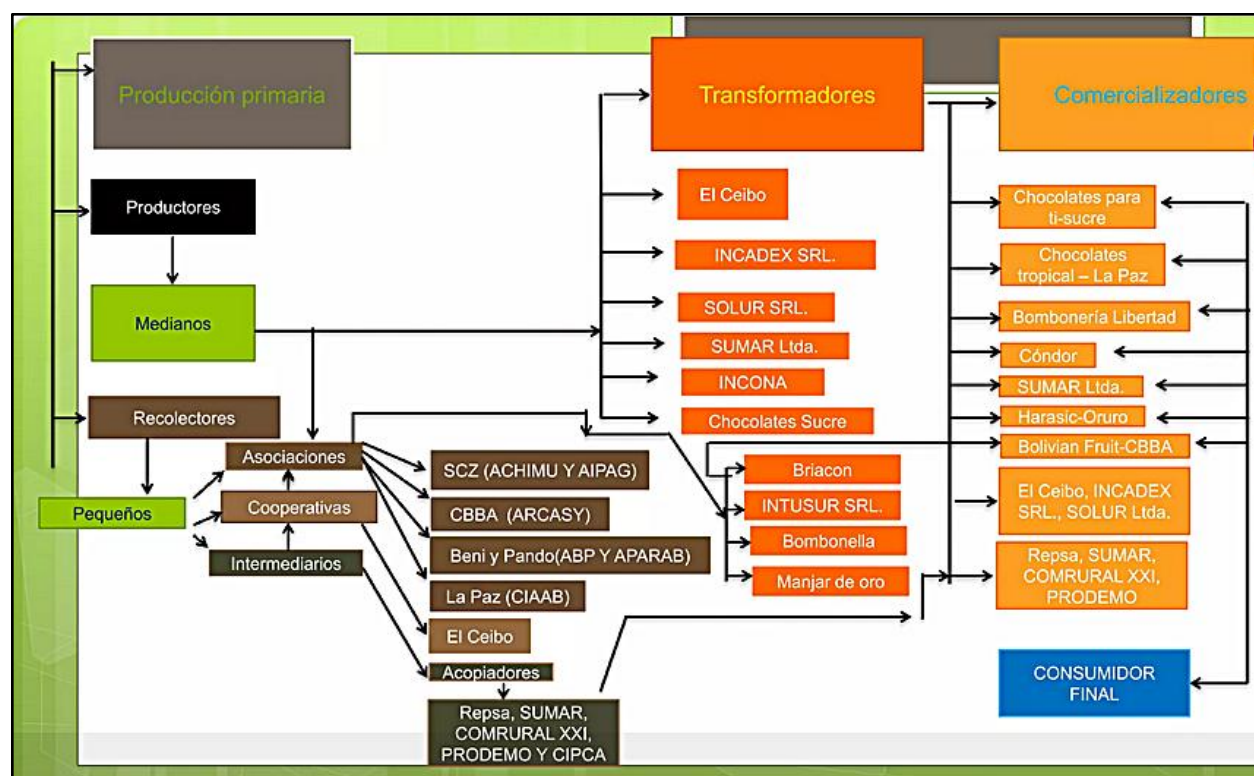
Producción primaria

Transformadores

Comercializadores

Productores

Medianos

Recolectores

Pequeños

Asociaciones

Cooperativas

Intermediarios

El Ceibo

INCADEX SRL.

SOLUR SRL.

SUMAR Ltda.

INCONA

Chocolates Sucre

SCZ (ACHIMU Y AIPAG)

CBBA (ARCASY)

Beni y Pando(ABP Y APARAB)

La Paz (CIAAB)

El Ceibo

Acopiadores

Repsa, SUMAR, COMRURAL XXI, PRODEMO Y CIPCA

Briacon

INTUSUR SRL.

Bombonella

Manjar de oro

Chocolates para ti-sucre

Chocolates tropical – La Paz

Bombonería Libertad

Cóndor

SUMAR Ltda.

Harasic-Oruro

Bolivian Fruit-CBBA

El Ceibo, INCADEX SRL., SOLUR Ltda.

Repsa, SUMAR, COMRURAL XXI, PRODEMO

CONSUMIDOR FINAL